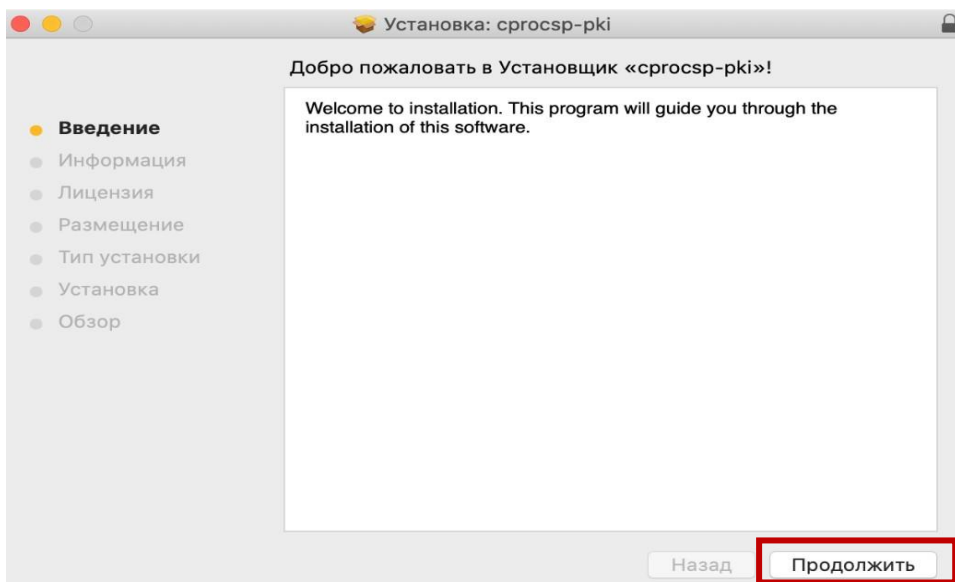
Установка: cprocsp-pki

Добро пожаловать в Установщик «cprocsp-pki»!

Введение
Информация
Лицензия
Размещение
Тип установки
Установка
Обзор

Welcome to installation. This program will guide you through the installation of this software.

Назад
Продолжить